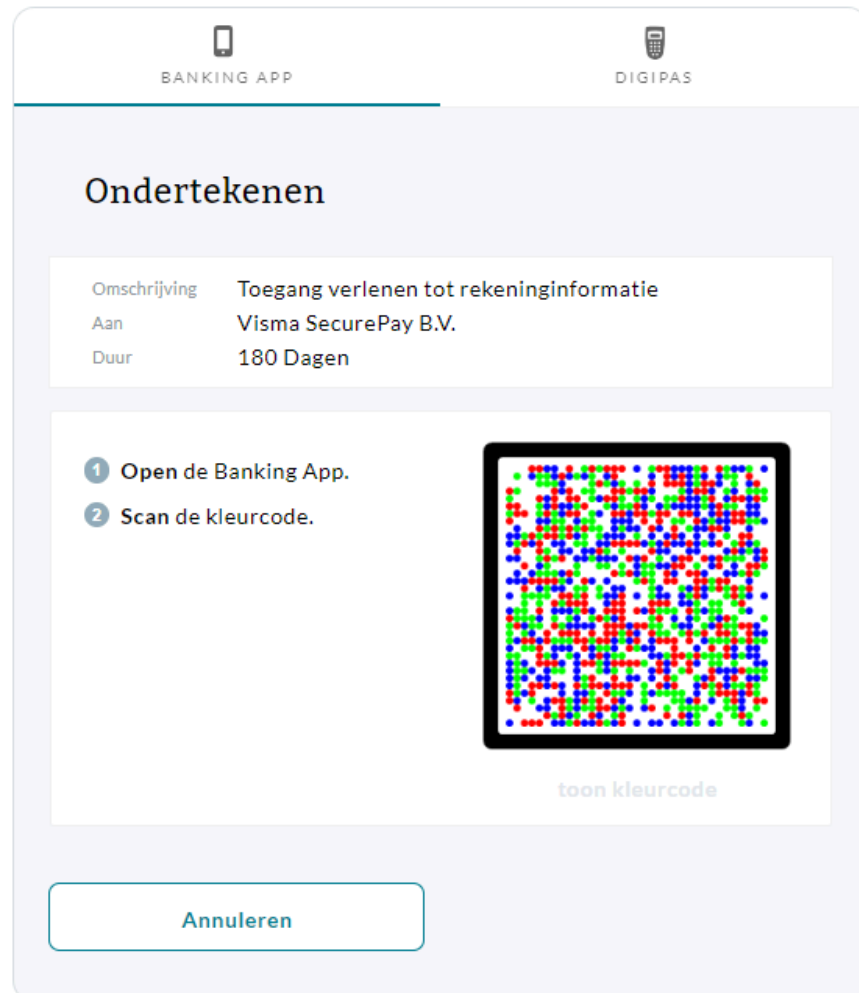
BANKING APP

DIGIPAS

Ondertekenen

| Omschrijving | Toegang verlenen tot rekeninginformatie |
|---|---|
| Aan | Visma SecurePay B.V. |
| Duur | 180 Dagen |

1 Open de Banking App.

2 Scan de kleurcode.

toon kleurcode

Annuleren